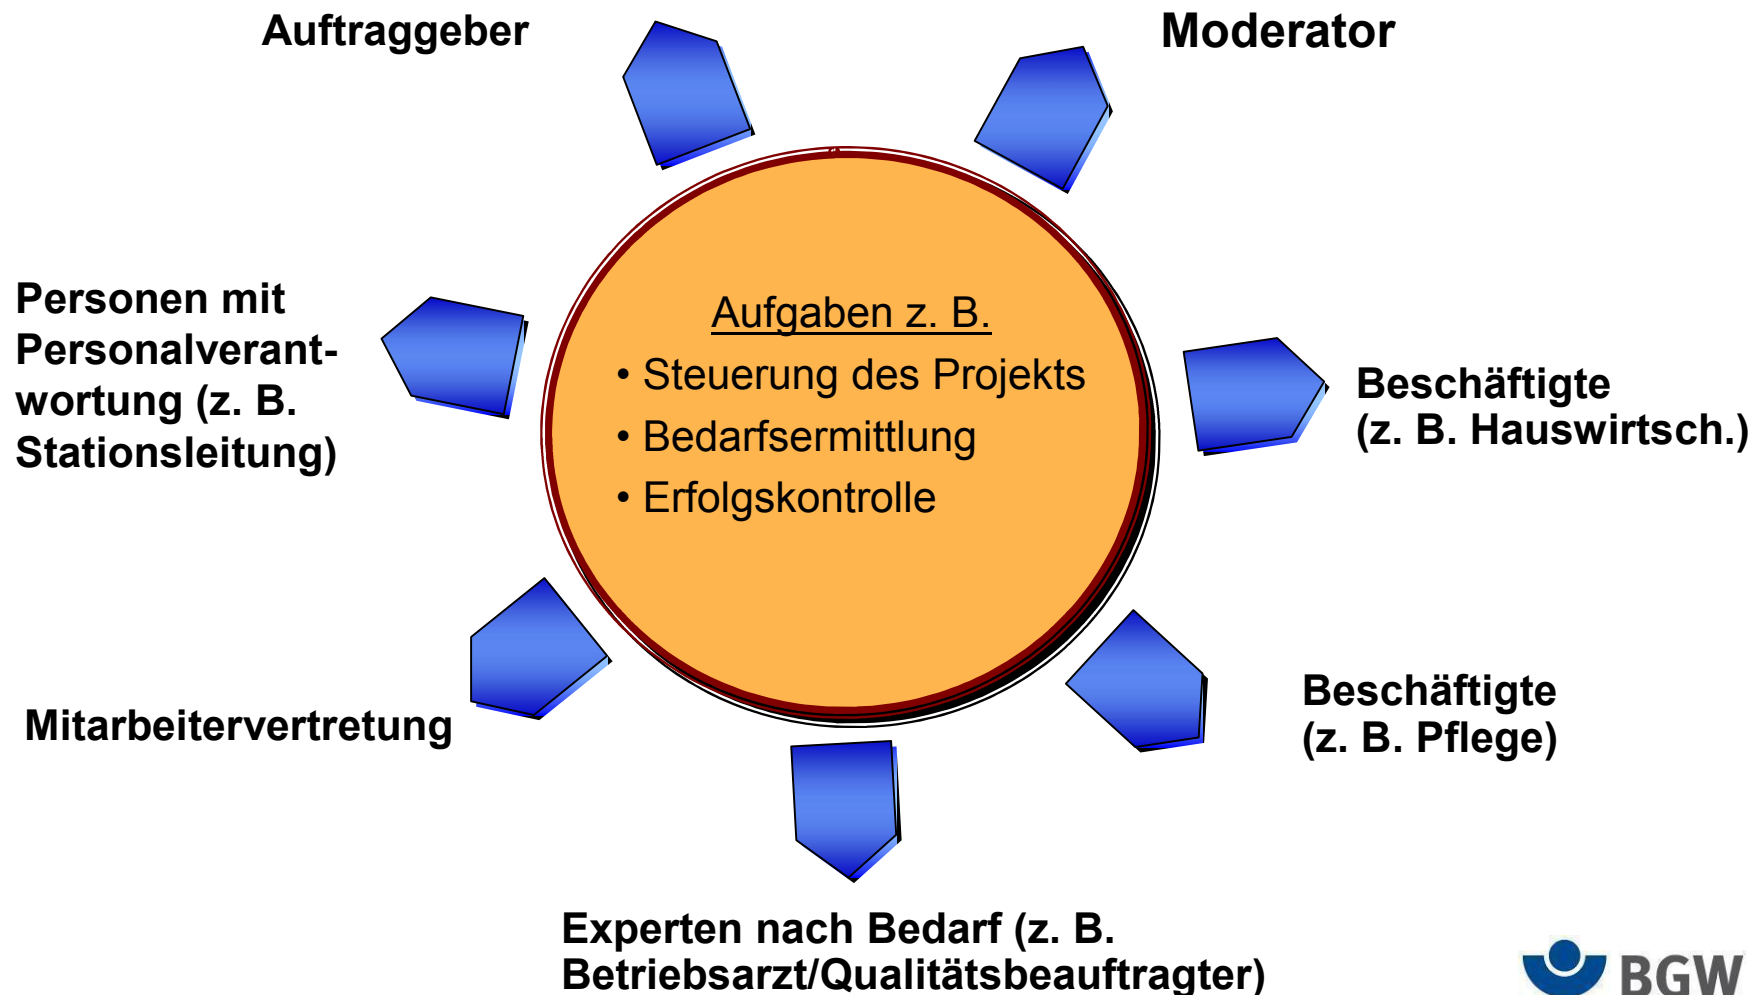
Auftraggeber

Moderator

Personen mit Personalverantwortung (z. B. Stationsleitung)

Aufgaben z. B.
• Steuerung des Projekts
• Bedarfsermittlung
• Erfolgskontrolle

Beschäftigte (z. B. Hauswirtsch.)

Mitarbeitervertretung

Beschäftigte (z. B. Pflege)

Experten nach Bedarf (z. B. Betriebsarzt/Qualitätsbeauftragter)

BGW